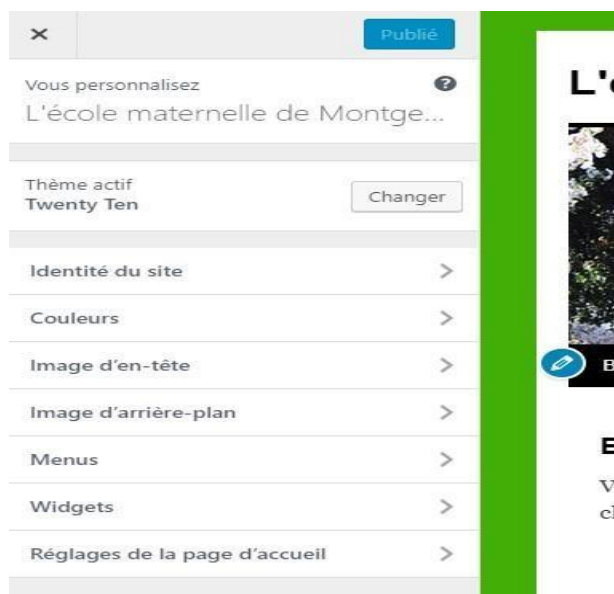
×

Publié

Vous personnalisez
L'école maternelle de Montge...

Thème actif
Twenty Ten

Changer

Identité du site >

Couleurs >

Image d'en-tête >

Image d'arrière-plan >

Menus >

Widgets >

Réglages de la page d'accueil >

L'é

B

E

V
cl